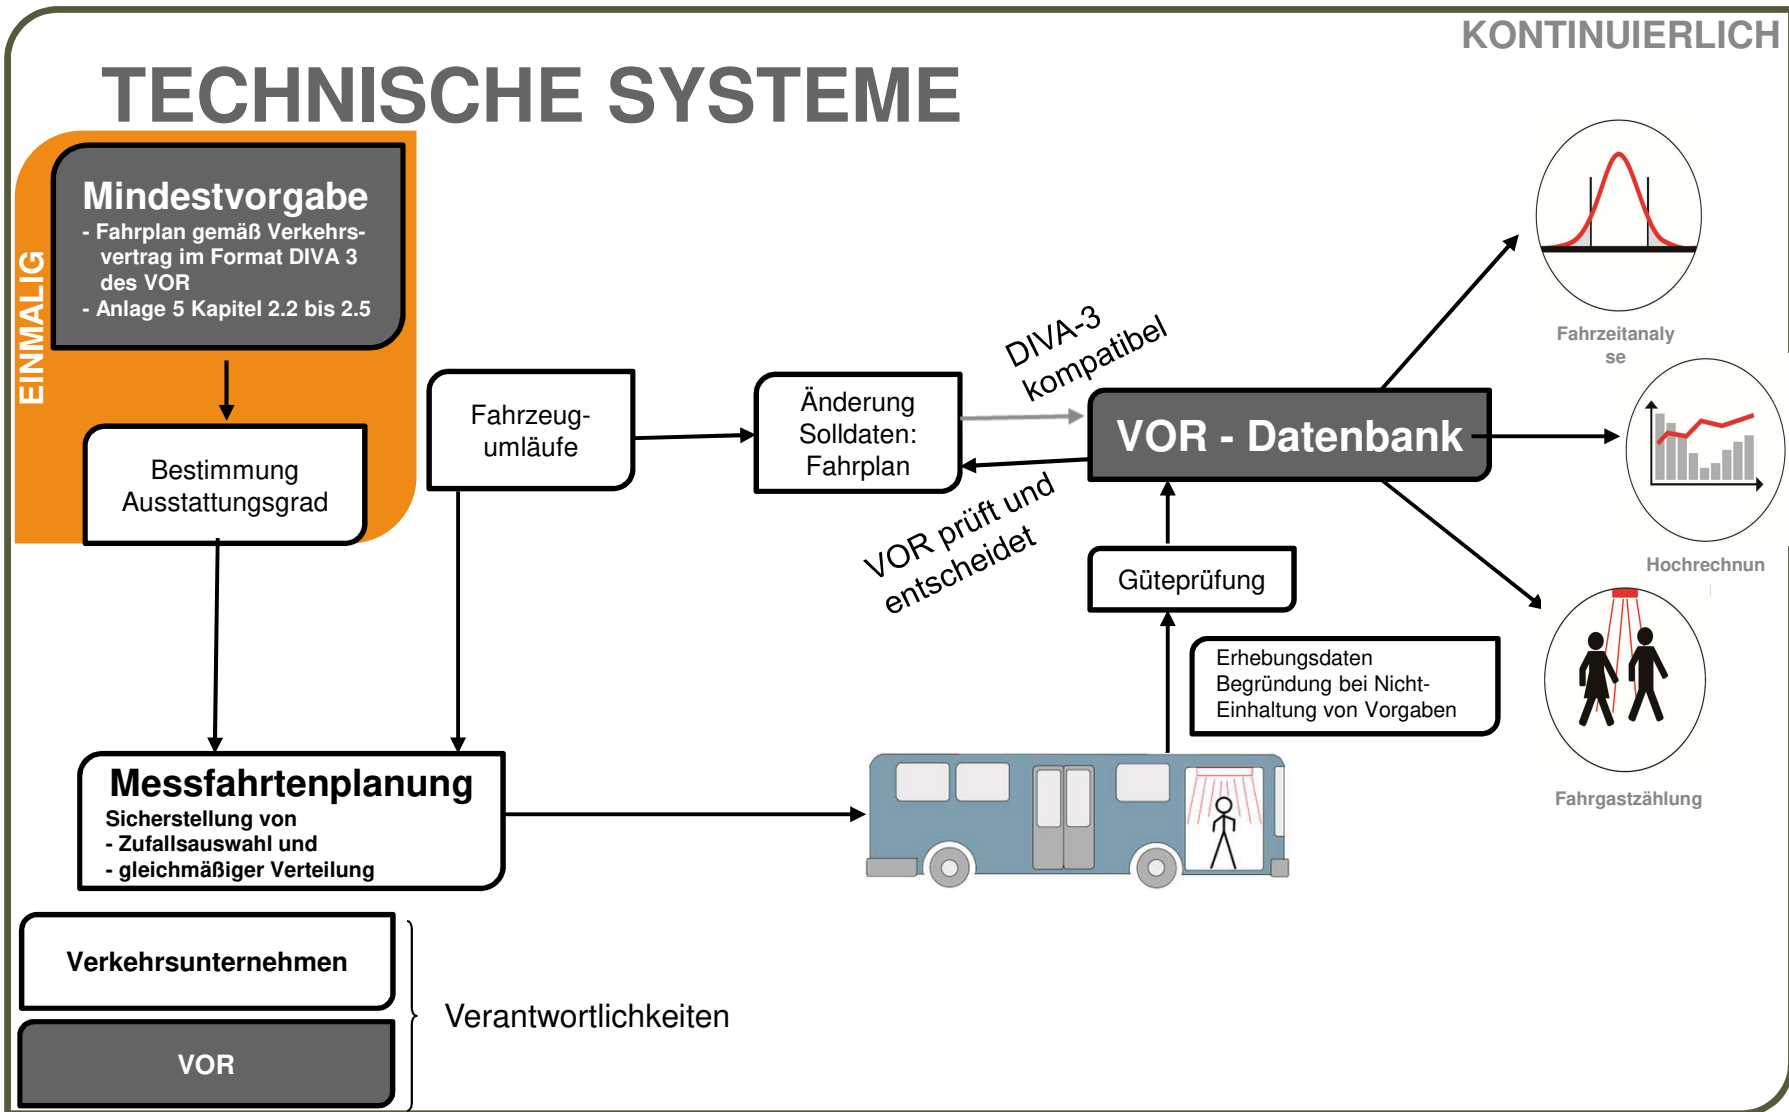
KONTINUIERLICH

TECHNISCHE SYSTEME

EINMALIG

Mindestvorgabe
- Fahrplan gemäß Verkehrsvertrag im Format DIVA 3 des VOR
- Anlage 5 Kapitel 2.2 bis 2.5

Bestimmung Ausstattungsgrad

Fahrzeugumläufe

Änderung Solldaten: Fahrplan

DIVA-3 kompatibel

VOR prüft und entscheidet

VOR - Datenbank

Güteprüfung

Erhebungsdaten
Begründung bei Nicht-Einhaltung von Vorgaben

Fahrzeitanalyse

Hochrechnun

Fahrgastzählung

Messfahrtenplanung
Sicherstellung von
- Zufallsauswahl und
- gleichmäßiger Verteilung

Verkehrsunternehmen

VOR

Verantwortlichkeiten